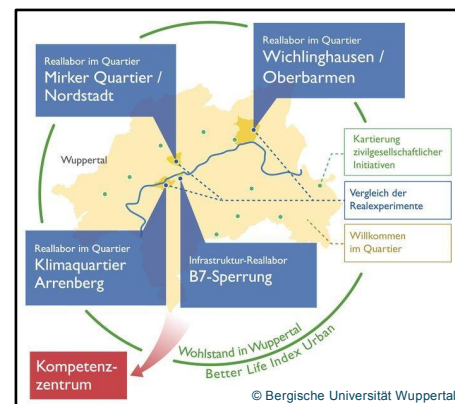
Reallabor im Quartier
Mirker Quartier / Nordstadt

Reallabor im Quartier
Wichlinghausen / Oberbarmen

Wuppertal

Kartierung zivilgesellschaftlicher Initiativen

Vergleich der Realexperimente

Willkommen im Quartier

Reallabor im Quartier
Klimaquartier Arrenberg

Infrastruktur-Reallabor
B7-Sperrung

Wohlstand in Wuppertal
Better Life Index Urban

Kompetenzzentrum

© Bergische Universität Wuppertal